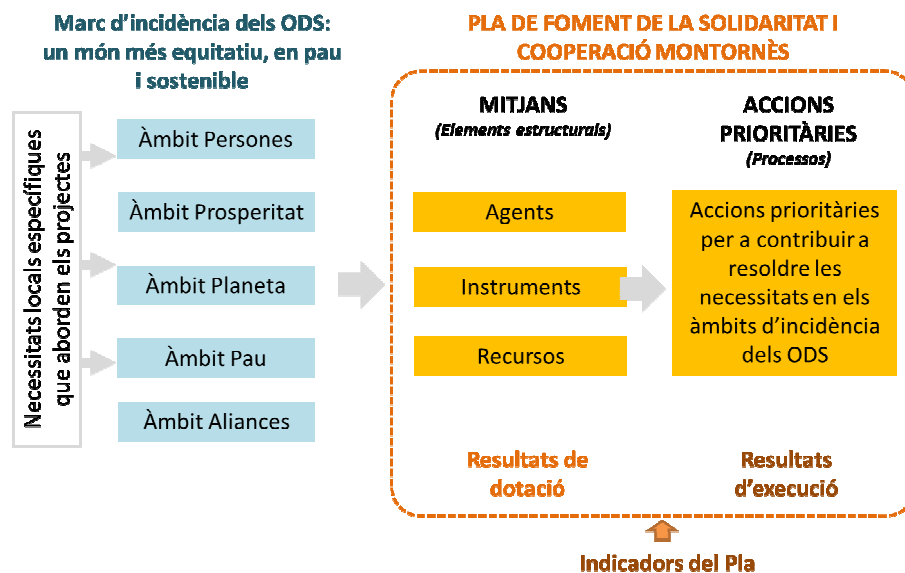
Marc d'incidència dels ODS: un món més equitatiu, en pau i sostenible

Necessitats locals específiques que aborden els projectes

Àmbit Persones

Àmbit Prosperitat

Àmbit Planeta

Àmbit Pau

Àmbit Aliances

PLA DE FOMENT DE LA SOLIDARITAT I COOPERACIÓ MONTORNÈS

MITJANS
(Elements estructurals)

Agents

Instruments

Recursos

ACCIONS PRIORITÀRIES
(Processos)

Accions prioritàries per a contribuir a resoldre les necessitats en els àmbits d'incidència dels ODS

Resultats de dotació

Resultats d'execució

Indicadors del Pla